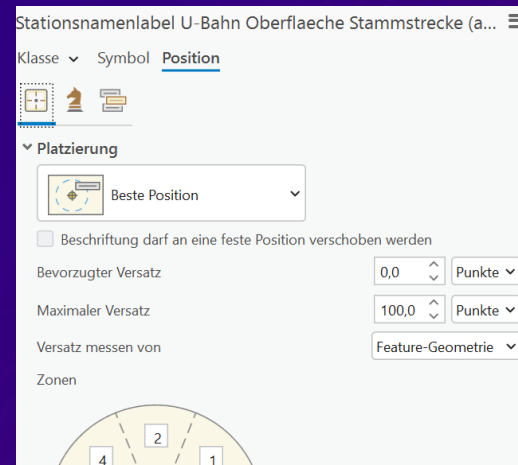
Stationsnamenlabel U-Bahn Oberflaeche Stammstrecke (a...

Klasse Symbol Position

Platzierung

Beste Position

Beschriftung darf an eine feste Position verschoben werden

Bevorzugter Versatz 0,0 Punkte

Maximaler Versatz 100,0 Punkte

Versatz messen von Feature-Geometrie

Zonen

2

4

1